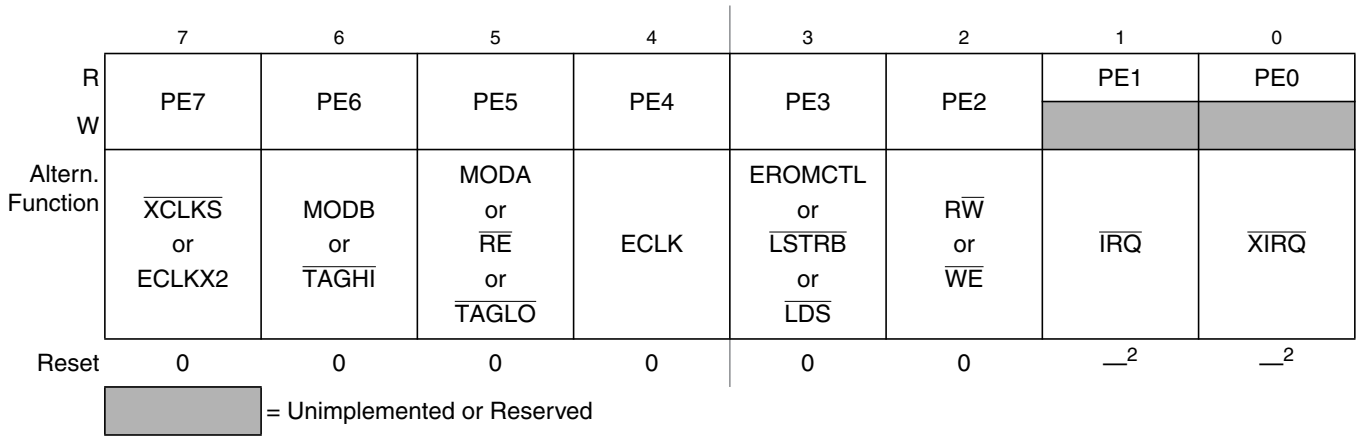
| | 7 | 6 | 5 | 4 | 3 | 2 | 1 | 0 |
|---|---|---|---|---|---|---|---|---|
| R | PE7 | PE6 | PE5 | PE4 | PE3 | PE2 | PE1 | PE0 |
| W | | | | | | | | |
| Altern. Function | $\overline{XCLKS}$ or ECLKX2 | MODB or $\overline{TAGHI}$ | MODA or $\overline{RE}$ or $\overline{TAGLO}$ | ECLK | EROMCTL or $\overline{LSTRB}$ or $\overline{LDS}$ | $R\overline{W}$ or $\overline{WE}$ | $\overline{IRQ}$ | $\overline{XIRQ}$ |
| Reset | 0 | 0 | 0 | 0 | 0 | 0 | —$^2$ | —$^2$ |

= Unimplemented or Reserved